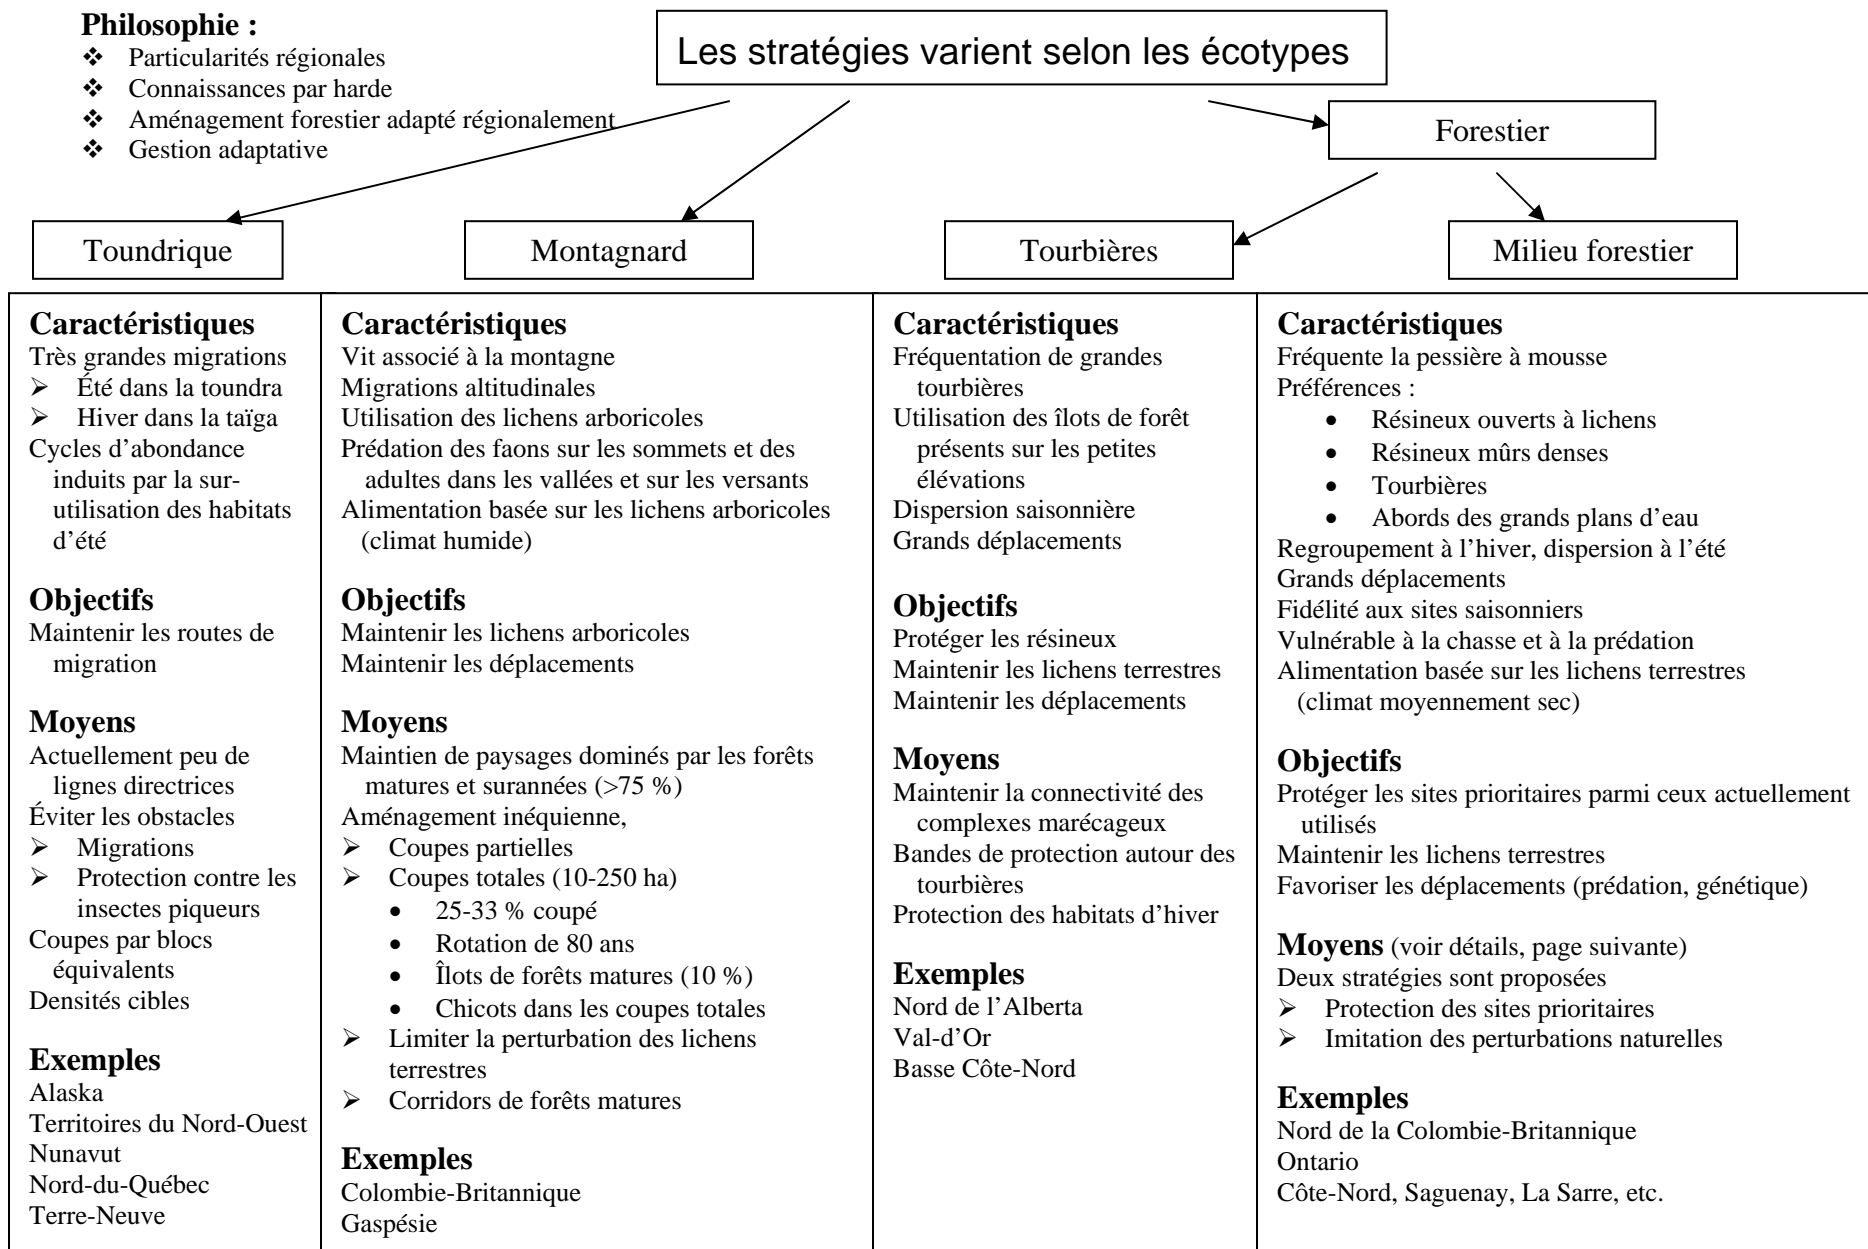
**Philosophie :**
- Particularités régionales
- Connaissances par harde
- Aménagement forestier adapté régionalement
- Gestion adaptative

Les stratégies varient selon les écotypes

Forestier

Toundrique

Montagnard

Tourbières

Milieu forestier

**Caractéristiques**
Très grandes migrations
- Été dans la toundra
- Hiver dans la taïga

Cycles d'abondance induits par la sur-utilisation des habitats d'été

**Objectifs**
Maintenir les routes de migration

**Moyens**
Actuellement peu de lignes directrices
Éviter les obstacles
- Migrations
- Protection contre les insectes piqueurs

Coupes par blocs équivalents
Densités cibles

**Exemples**
Alaska
Territoires du Nord-Ouest
Nunavut
Nord-du-Québec
Terre-Neuve

**Caractéristiques**
Vit associé à la montagne
Migrations altitudinales
Utilisation des lichens arboricoles
Prédation des faons sur les sommets et des adultes dans les vallées et sur les versants
Alimentation basée sur les lichens arboricoles (climat humide)

**Objectifs**
Maintenir les lichens arboricoles
Maintenir les déplacements

**Moyens**
Maintien de paysages dominés par les forêts matures et surannées (>75 %)
Aménagement inéquienne,
- Coupes partielles
- Coupes totales (10-250 ha)
  - 25-33 % coupé
  - Rotation de 80 ans
  - Îlots de forêts matures (10 %)
  - Chicots dans les coupes totales
- Limiter la perturbation des lichens terrestres
- Corridors de forêts matures

**Exemples**
Colombie-Britannique
Gaspésie

**Caractéristiques**
Fréquentation de grandes tourbières
Utilisation des îlots de forêt présents sur les petites élévations
Dispersion saisonnière
Grands déplacements

**Objectifs**
Protéger les résineux
Maintenir les lichens terrestres
Maintenir les déplacements

**Moyens**
Maintenir la connectivité des complexes marécageux
Bandes de protection autour des tourbières
Protection des habitats d'hiver

**Exemples**
Nord de l'Alberta
Val-d'Or
Basse Côte-Nord

**Caractéristiques**
Fréquente la pessière à mousse
Préférences :
- Résineux ouverts à lichens
- Résineux mûrs denses
- Tourbières
- Abords des grands plans d'eau

Regroupement à l'hiver, dispersion à l'été
Grands déplacements
Fidélité aux sites saisonniers
Vulnérable à la chasse et à la prédation
Alimentation basée sur les lichens terrestres (climat moyennement sec)

**Objectifs**
Protéger les sites prioritaires parmi ceux actuellement utilisés
Maintenir les lichens terrestres
Favoriser les déplacements (prédation, génétique)

**Moyens** (voir détails, page suivante)
Deux stratégies sont proposées
- Protection des sites prioritaires
- Imitation des perturbations naturelles

**Exemples**
Nord de la Colombie-Britannique
Ontario
Côte-Nord, Saguenay, La Sarre, etc.